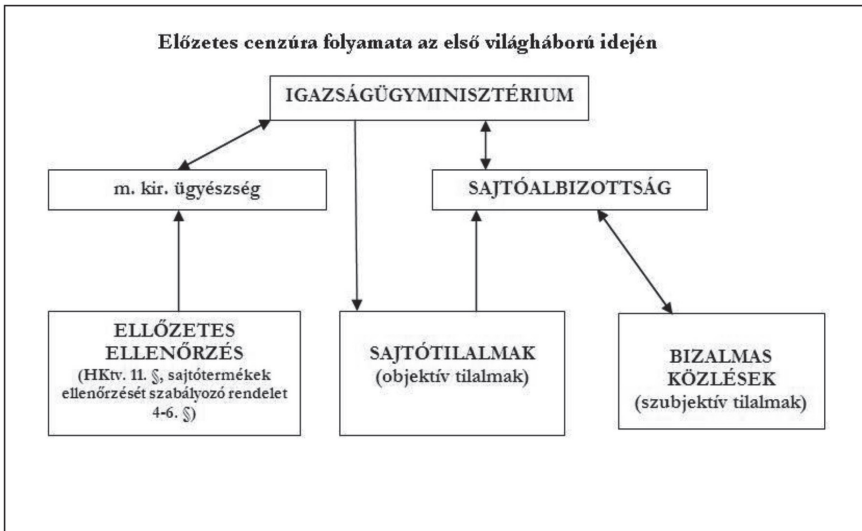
Előzetes cenzúra folyamata az első világháború idején

IGAZSÁGÜGYMINISZTÉRIUM

m. kir. ügyészség

SAJTÓALBIZOTTSÁG

ELLŐZETES ELLENŐRZÉS (HKtv. 11. §, sajtótermékek ellenőrzését szabályozó rendelet 4-6. §)

SAJTÓTILALMAK (objektív tilalmak)

BIZALMAS KÖZLÉSEK (szubjektív tilalmak)